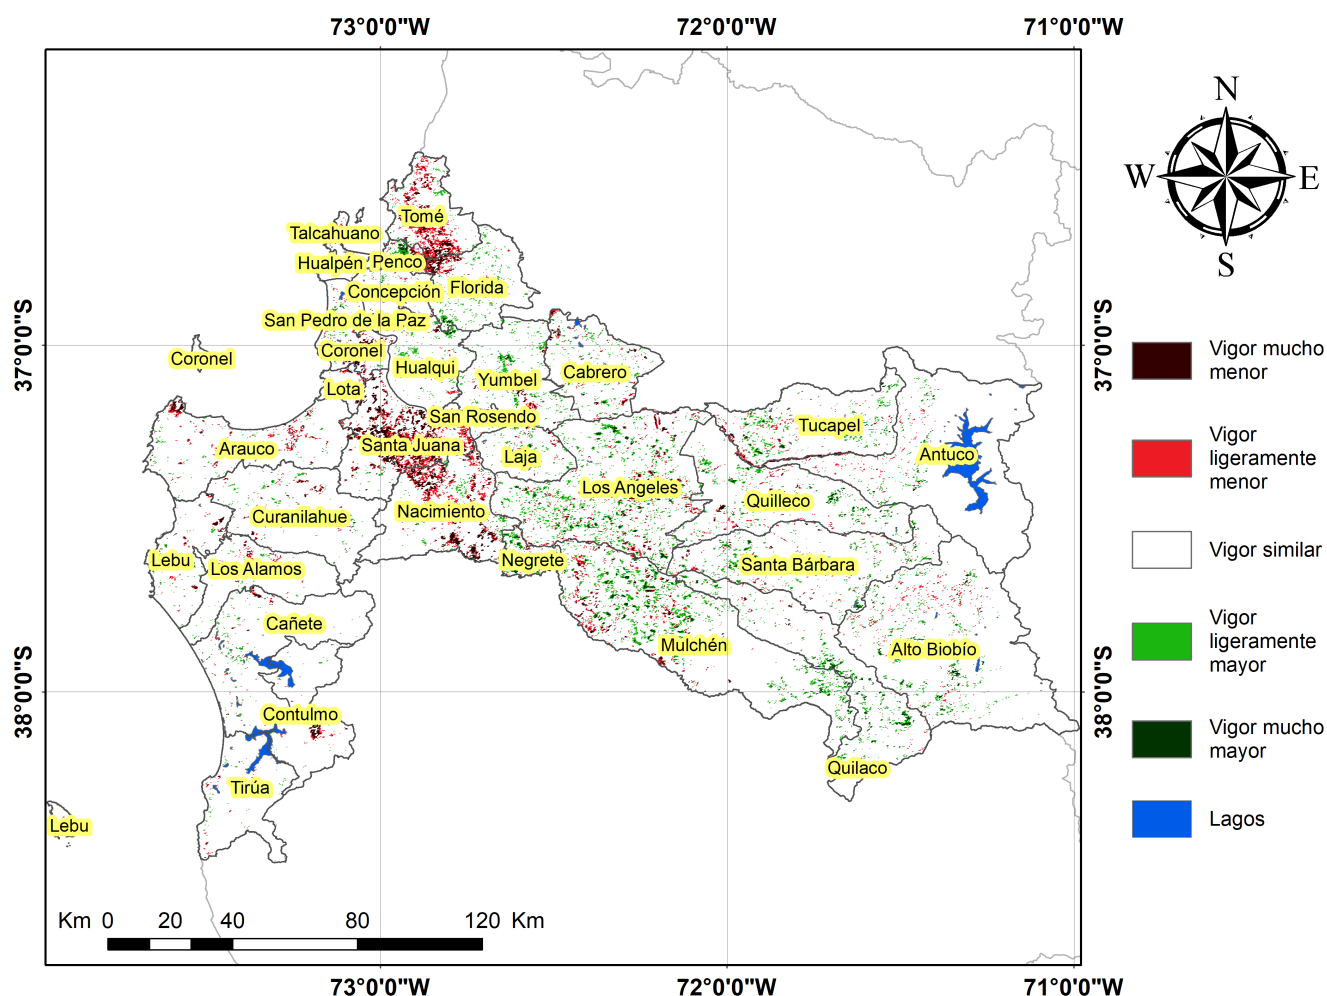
73°0'0"W
72°0'0"W
71°0'0"W

37°0'0"S
38°0'0"S

37°0'0"S
38°0'0"S

N
W
E
S

Tomé
Talcahuano
Hualpén
Penco
Concepción
Florida
San Pedro de la Paz
Coronel
Coronel
Hualqui
Yumbel
Cabrero
Lota
San Rosendo
Tucapel
Arauco
Santa Juana
Laja
Antuco
Los Angeles
Quilleco
Curanilahue
Nacimiento
Lebu
Los Alamos
Negrete
Santa Bárbara
Cañete
Mulchén
Alto Biobío
Contulmo
Tirúa
Quilaco
Lebu

Vigor mucho menor
Vigor ligeramente menor
Vigor similar
Vigor ligeramente mayor
Vigor mucho mayor
Lagos

Km 0 20 40 80 120 Km

73°0'0"W
72°0'0"W
71°0'0"W